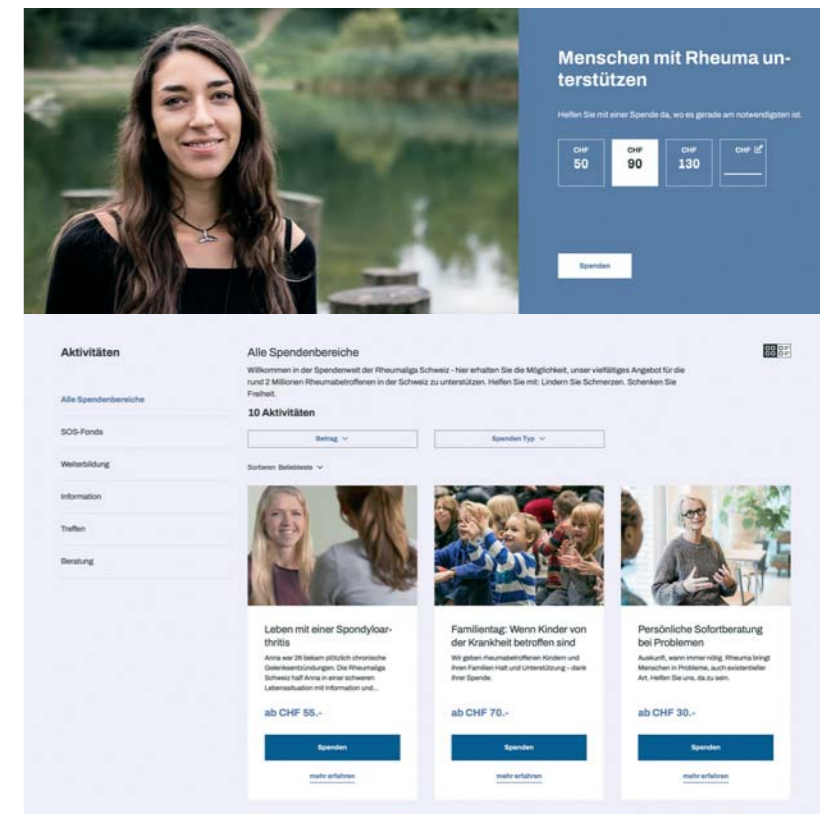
Menschen mit Rheuma unterstützen

Helfen Sie mit einer Spende da, wo es gerade am notwendigsten ist.

CHF 50

CHF 90

CHF 130

CHF

Spenden

Aktivitäten

Alle Spendenbereiche

SOS-Fonds

Weiterbildung

Information

Treffen

Beratung

Alle Spendenbereiche

Willkommen in der Spendenwelt der Rheumaliga Schweiz - hier erhalten Sie die Möglichkeit, unser vielfältiges Angebot für die rund 2 Millionen Rheumabetroffenen in der Schweiz zu unterstützen. Helfen Sie mit: Lindern Sie Schmerzen. Schenken Sie Freiheit.

10 Aktivitäten

Betrag

Spenden Typ

Sortieren Beliebteste

Leben mit einer Spondyloarthritis

Anna war 26 bekam plötzlich chronische Gelenksentzündungen. Die Rheumaliga Schweiz half Anna in einer schweren Lebenssituation mit Information und...

ab CHF 55.-

Spenden

mehr erfahren

Familientag: Wenn Kinder von der Krankheit betroffen sind

Wir geben rheumabetroffenen Kindern und ihren Familien Halt und Unterstützung – dank Ihrer Spende.

ab CHF 70.-

Spenden

mehr erfahren

Persönliche Sofortberatung bei Problemen

Auskunft, wann immer nötig. Rheuma bringt Menschen in Probleme, auch existentieller Art. Helfen Sie uns, da zu sein.

ab CHF 30.-

Spenden

mehr erfahren